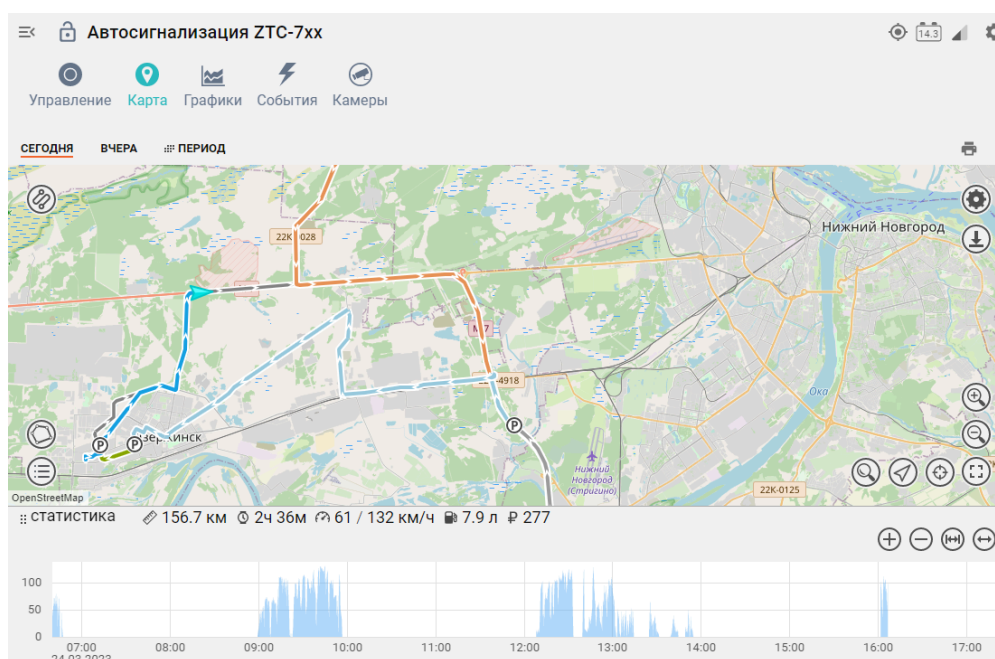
Автосигнализация ZTC-7xx

14.3

Управление Карта Графики События Камеры

СЕГОДНЯ ВЧЕРА ПЕРИОД

22K-0028

Нижний Новгород

M7

-4918

Ока

P

P

P

Дзержинск

Нижний Новгород (Стригино)

22K-0125

OpenStreetMap

статистика 156.7 км 2ч 36м 61 / 132 км/ч 7.9 л ₽ 277

100

50

0

07:00 08:00 09:00 10:00 11:00 12:00 13:00 14:00 15:00 16:00 17:00

24.03.2023